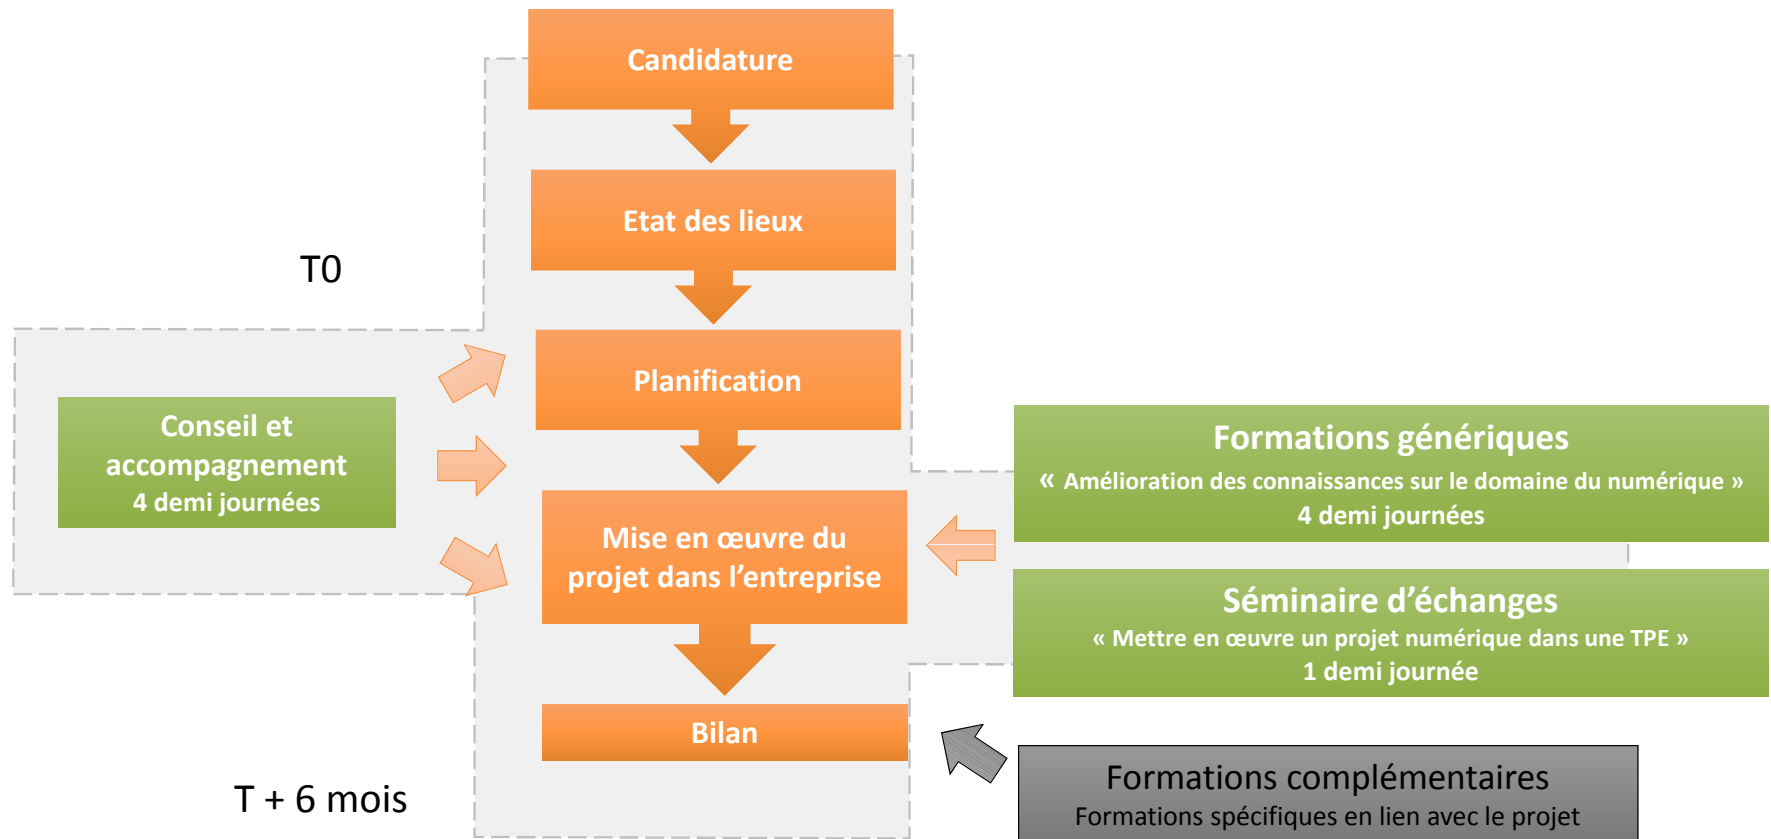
Candidature

Etat des lieux

T0

Planification

Conseil et accompagnement
4 demi journées

Mise en œuvre du projet dans l'entreprise

Formations génériques
« Amélioration des connaissances sur le domaine du numérique »
4 demi journées

Séminaire d'échanges
« Mettre en œuvre un projet numérique dans une TPE »
1 demi journée

Bilan

T + 6 mois

Formations complémentaires
Formations spécifiques en lien avec le projet